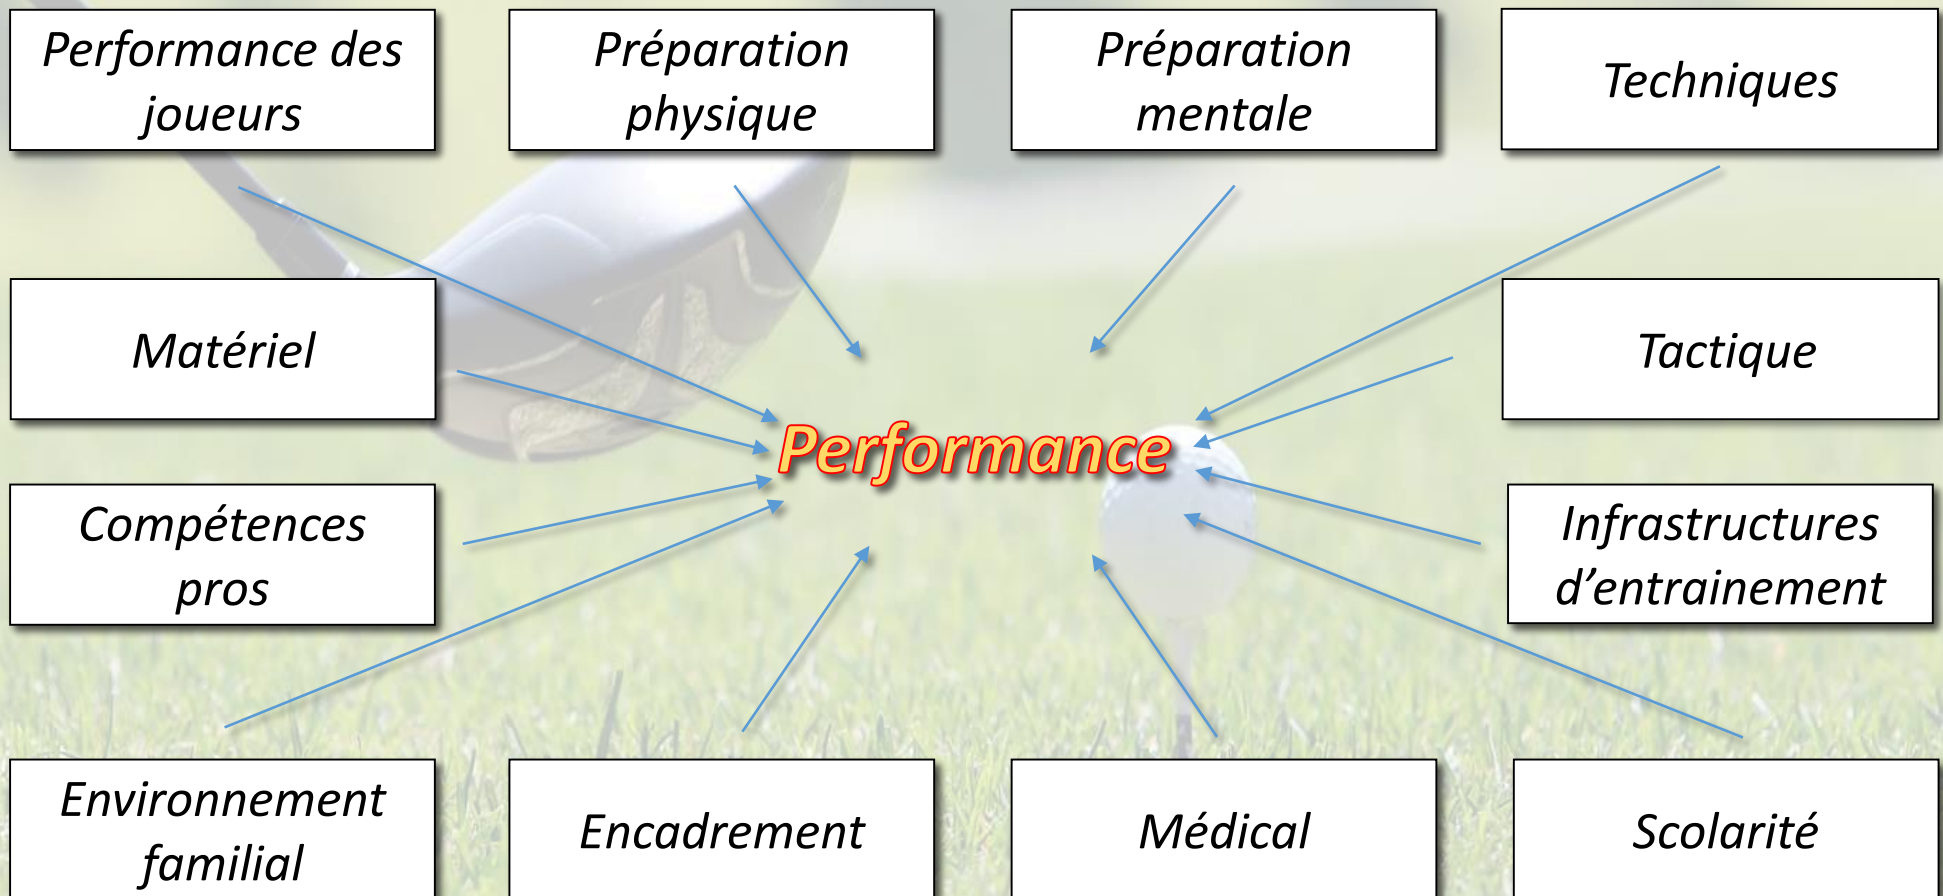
Performance des joueurs

Préparation physique

Préparation mentale

Techniques

Matériel

Tactique

Performance

Compétences pros

Infrastructures d'entrainement

Environnement familial

Encadrement

Médical

Scolarité